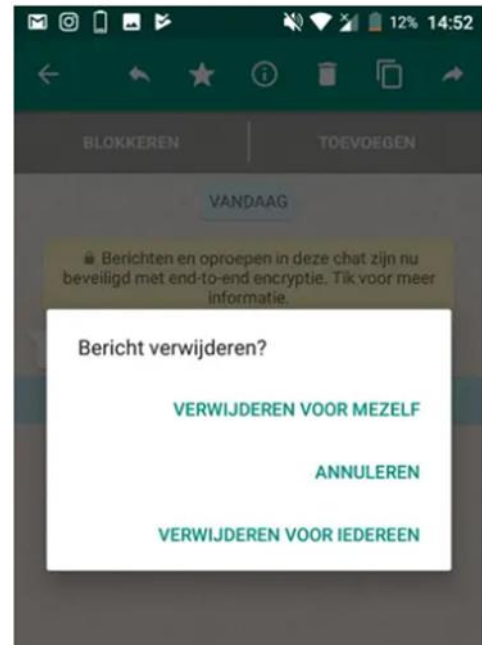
12% 14:52

BLOKKEREN

TOEVOEGEN

VANDAAG

Berichten en oproepen in deze chat zijn nu beveiligd met end-to-end encryptie. Tik voor meer informatie.

Bericht verwijderen?

VERWIJDEREN VOOR MEZELF

ANNULEREN

VERWIJDEREN VOOR IEDEREEN